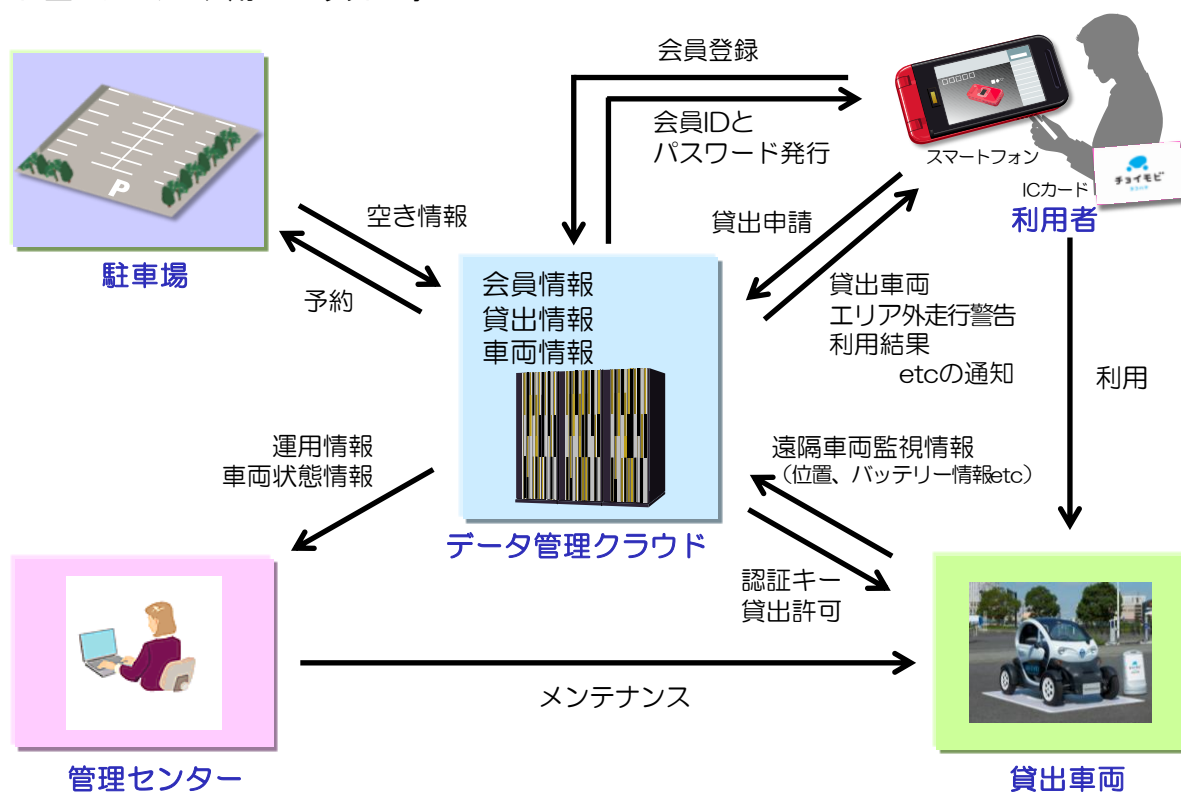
会員登録

会員IDと
パスワード発行

スマートフォン

ICカード

チョイモビ

利用者

空き情報

予約

駐車場

会員情報
貸出情報
車両情報

貸出申請

貸出車両
エリア外走行警告
利用結果
etcの通知

利用

運用情報
車両状態情報

遠隔車両監視情報
（位置、バッテリー情報etc）

データ管理クラウド

認証キー
貸出許可

メンテナンス

管理センター

貸出車両